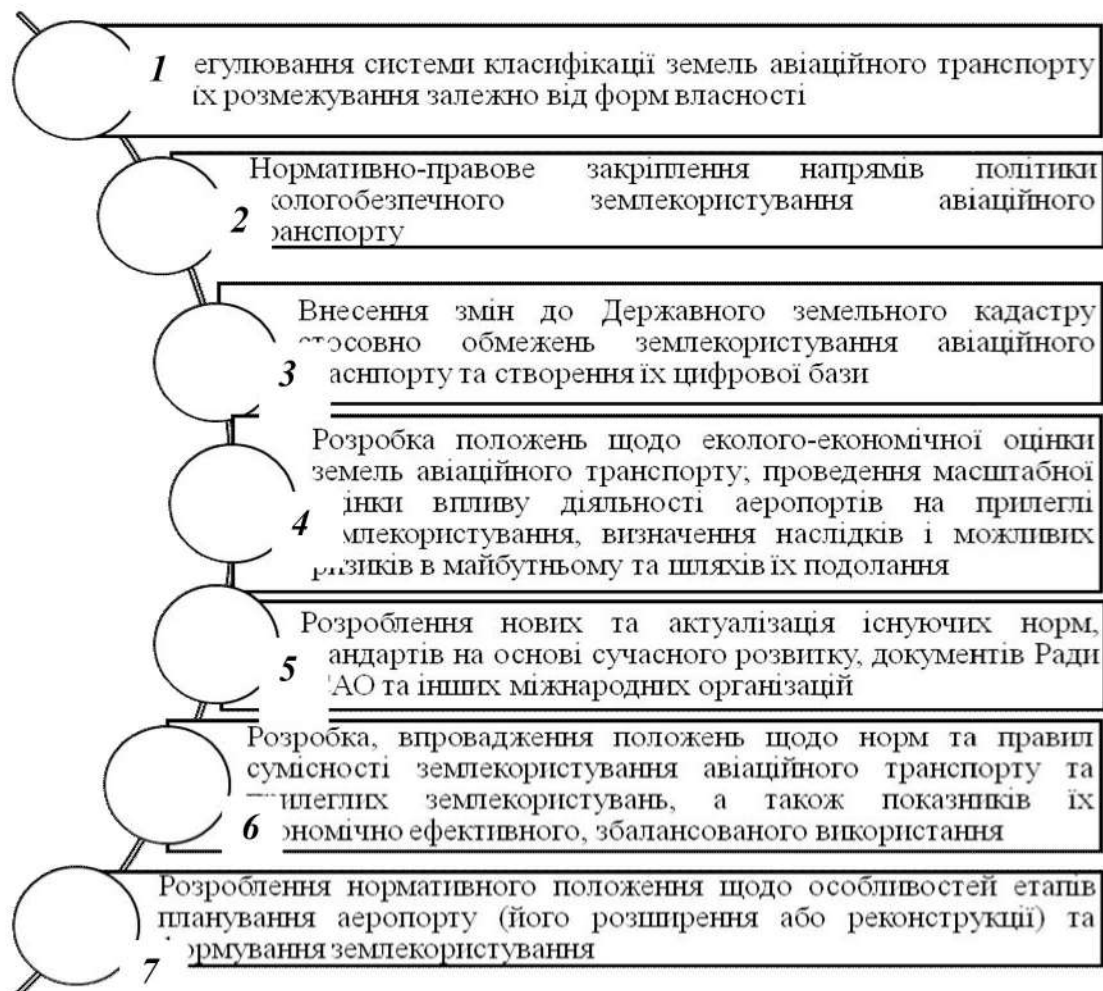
1 егулювання системи класифікації земель авіаційного транспорту їх розмежування залежно від форм власності

2 Нормативно-правове закріплення напрямів політики кологобезпечного землекористування авіаційного ранспорту

3 Внесення змін до Державного земельного кадастру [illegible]совно обмежень землекористування авіаційного раснпорту та створення їх цифрової бази

4 Розробка положень щодо еколого-економічної оцінки земель авіаційного транспорту; проведення масштабної інки впливу діяльності аеропортів на прилеглі млекористування, визначення наслідків і можливих ризиків в майбутньому та шляхів їх подолання

5 Розроблення нових та актуалізація існуючих норм, андартів на основі сучасного розвитку, документів Ради АО та інших міжнародних організацій

6 Розробка, впровадження положень щодо норм та правил сумісності землекористування авіаційного транспорту та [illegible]илеглих землекористувань, а також показників їх ономічно ефективного, збалансованого використання

7 Розроблення нормативного положення щодо особливостей етапів планування аеропорту (його розширення або реконструкції) та ормування землекористування